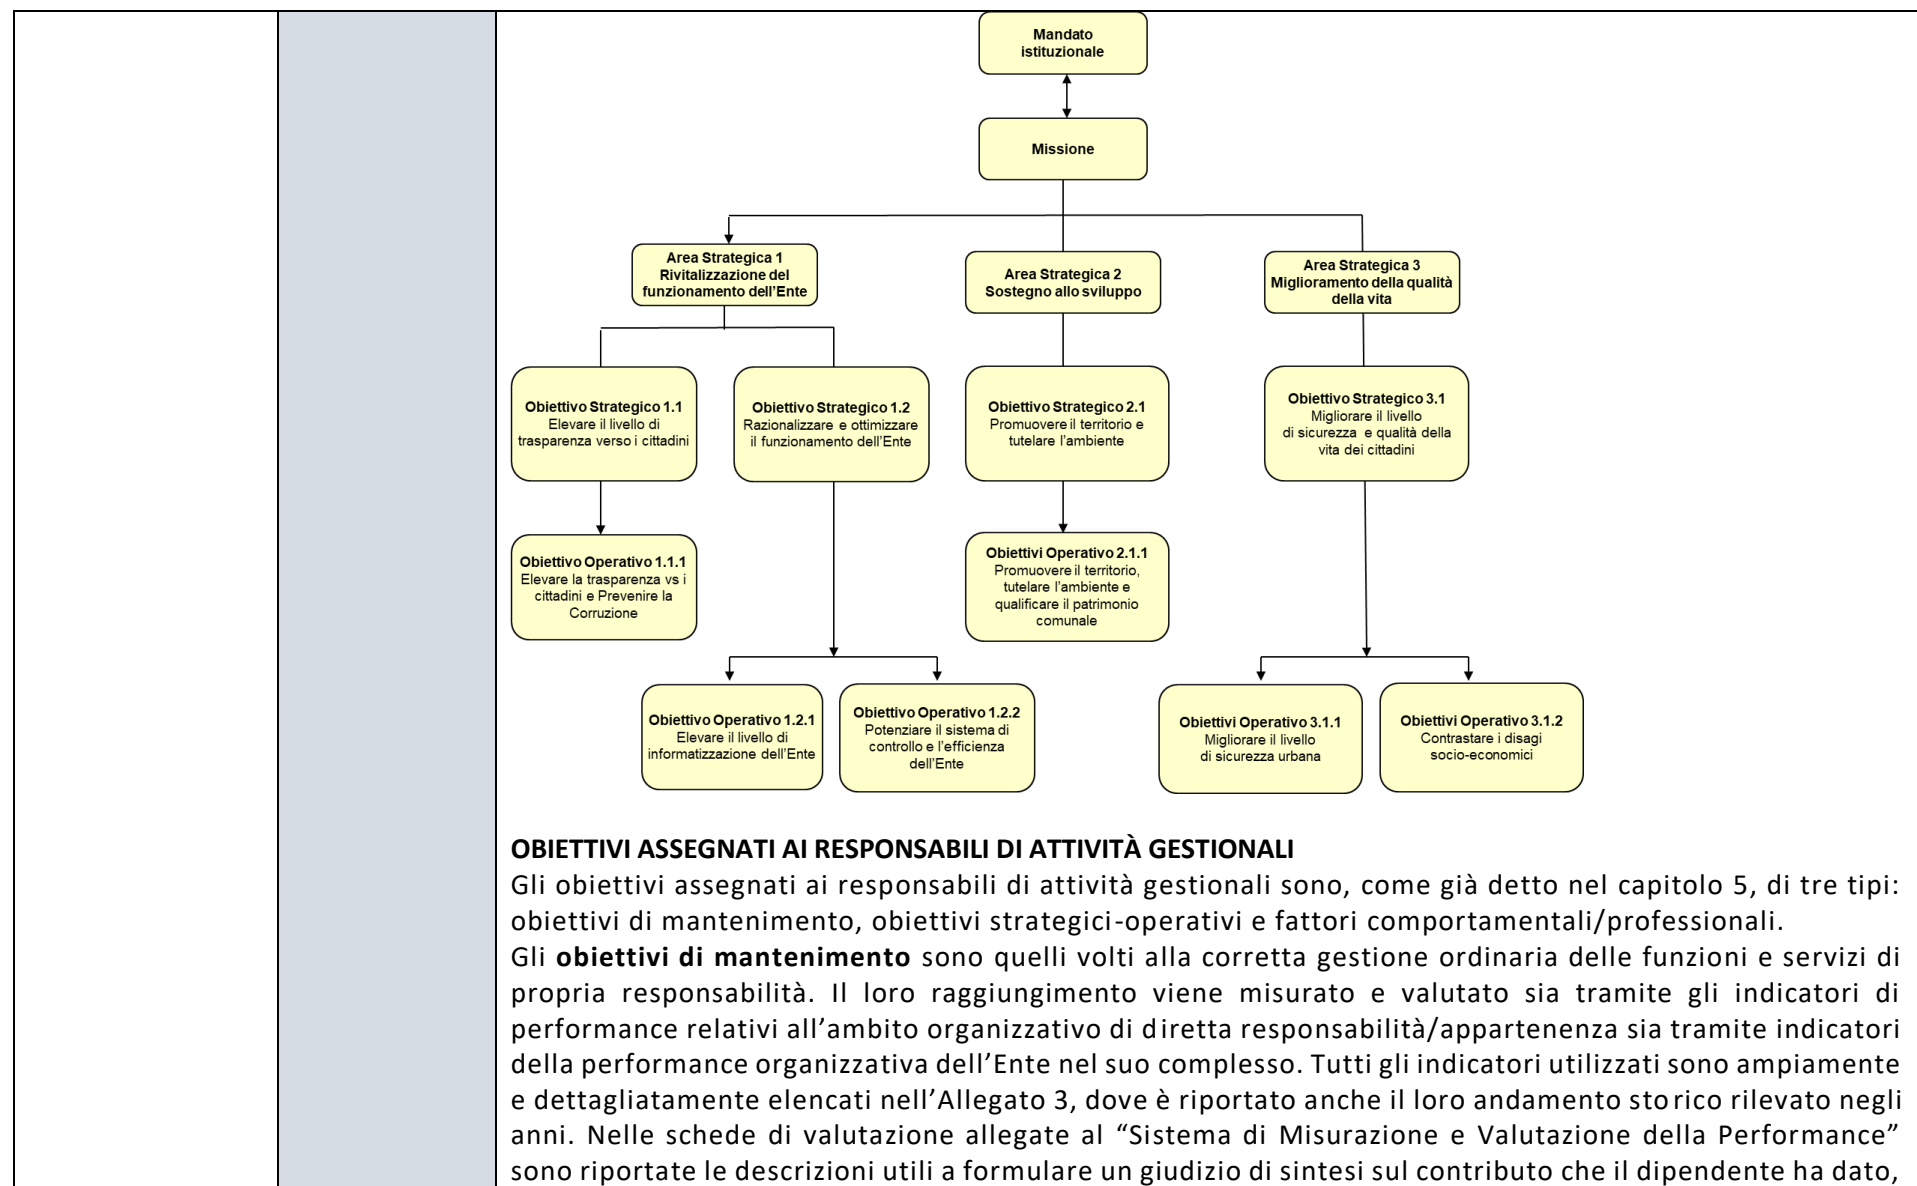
Mandato istituzionale

Missione

Area Strategica 1
Rivitalizzazione del funzionamento dell'Ente

Area Strategica 2
Sostegno allo sviluppo

Area Strategica 3
Miglioramento della qualità della vita

Obiettivo Strategico 1.1
Elevare il livello di trasparenza verso i cittadini

Obiettivo Strategico 1.2
Razionalizzare e ottimizzare il funzionamento dell'Ente

Obiettivo Strategico 2.1
Promuovere il territorio e tutelare l'ambiente

Obiettivo Strategico 3.1
Migliorare il livello di sicurezza e qualità della vita dei cittadini

Obiettivo Operativo 1.1.1
Elevare la trasparenza vs i cittadini e Prevenire la Corruzione

Obiettivi Operativo 2.1.1
Promuovere il territorio, tutelare l'ambiente e qualificare il patrimonio comunale

Obiettivo Operativo 1.2.1
Elevare il livello di informatizzazione dell'Ente

Obiettivo Operativo 1.2.2
Potenziare il sistema di controllo e l'efficienza dell'Ente

Obiettivi Operativo 3.1.1
Migliorare il livello di sicurezza urbana

Obiettivi Operativo 3.1.2
Contrastare i disagi socio-economici

**OBIETTIVI ASSEGNATI AI RESPONSABILI DI ATTIVITÀ GESTIONALI**
Gli obiettivi assegnati ai responsabili di attività gestionali sono, come già detto nel capitolo 5, di tre tipi: obiettivi di mantenimento, obiettivi strategici-operativi e fattori comportamentali/professionali.
Gli **obiettivi di mantenimento** sono quelli volti alla corretta gestione ordinaria delle funzioni e servizi di propria responsabilità. Il loro raggiungimento viene misurato e valutato sia tramite gli indicatori di performance relativi all'ambito organizzativo di diretta responsabilità/appartenenza sia tramite indicatori della performance organizzativa dell'Ente nel suo complesso. Tutti gli indicatori utilizzati sono ampiamente e dettagliatamente elencati nell'Allegato 3, dove è riportato anche il loro andamento storico rilevato negli anni. Nelle schede di valutazione allegate al "Sistema di Misurazione e Valutazione della Performance" sono riportate le descrizioni utili a formulare un giudizio di sintesi sul contributo che il dipendente ha dato,